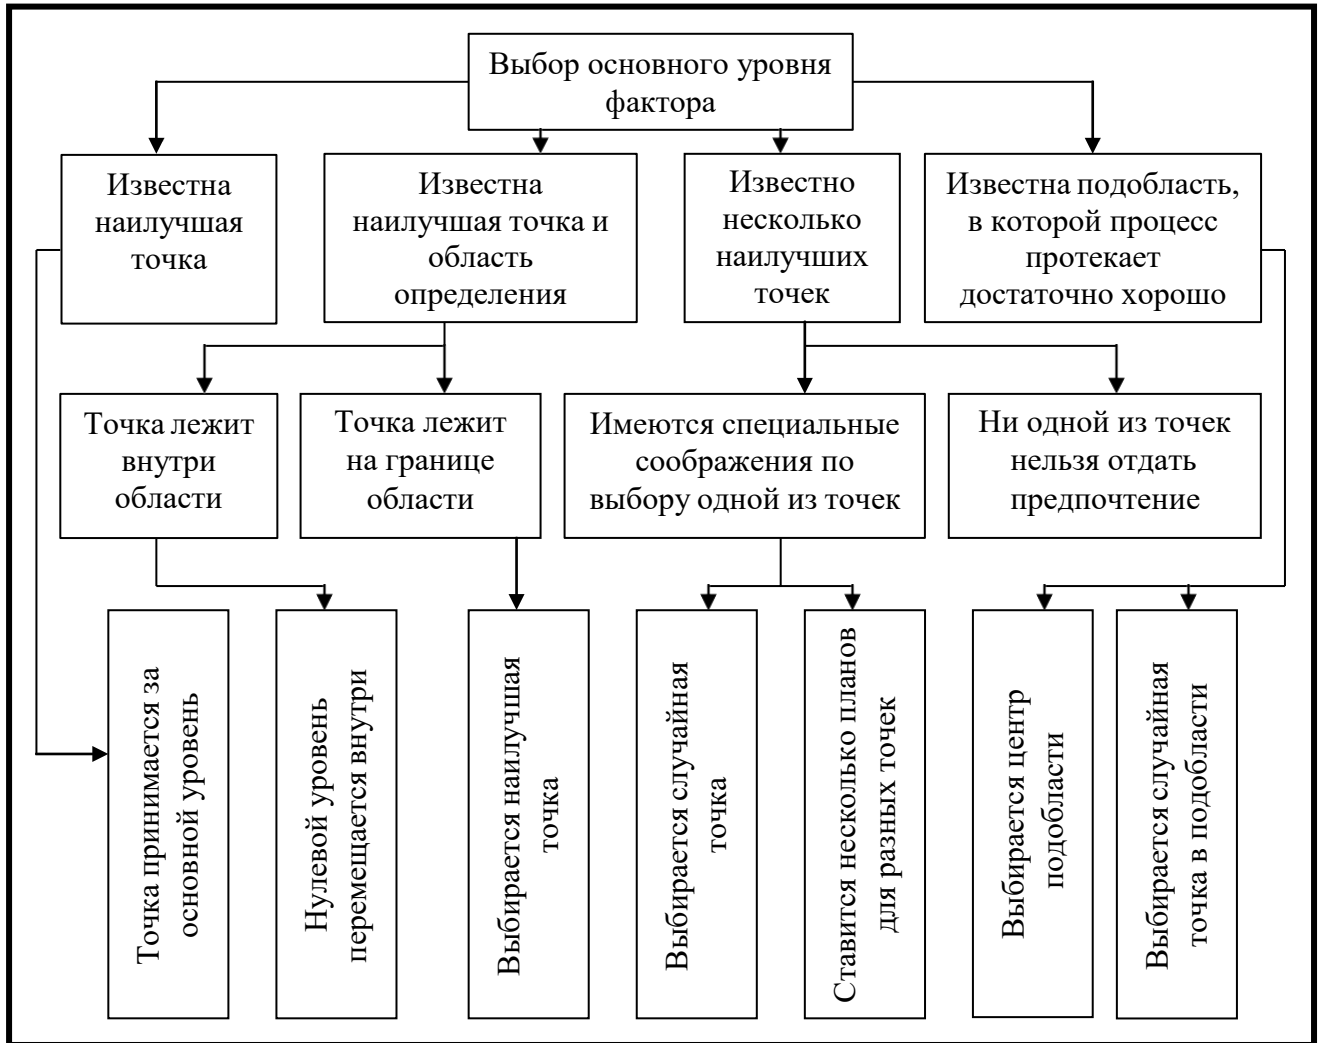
Выбор основного уровня фактора

Известна наилучшая точка

Известна наилучшая точка и область определения

Известно несколько наилучших точек

Известна подобласть, в которой процесс протекает достаточно хорошо

Точка лежит внутри области

Точка лежит на границе области

Имеются специальные соображения по выбору одной из точек

Ни одной из точек нельзя отдать предпочтение

Точка принимается за основной уровень

Нулевой уровень перемещается внутри

Выбирается наилучшая точка

Выбирается случайная точка

Ставится несколько планов для разных точек

Выбирается центр подобласти

Выбирается случайная точка в подобласти